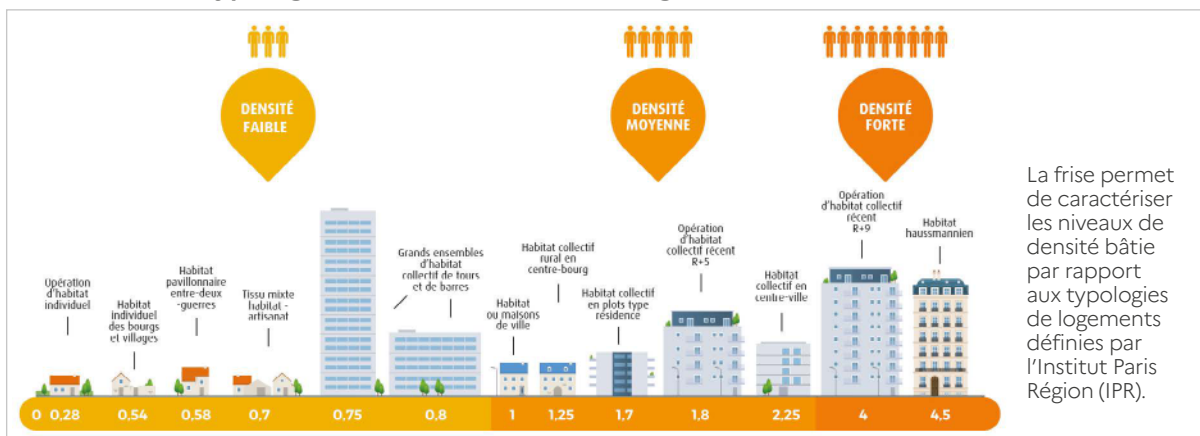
DENSITÉ FAIBLE

DENSITÉ MOYENNE

DENSITÉ FORTE

Opération d'habitat individuel

Habitat individuel des bourgs et villages

Habitat pavillonnaire entre-deux -guerres

Tissu mixte habitat - artisanat

Grands ensembles d'habitat collectif de tours et de barres

Habitat ou maisons de ville

Habitat collectif rural en centre-bourg

Habitat collectif en plots type résidence

Opération d'habitat collectif récent R+5

Habitat collectif en centre-ville

Opération d'habitat collectif récent R+9

Habitat haussmannien

0 0,28 0,54 0,58 0,7 0,75 0,8 1 1,25 1,7 1,8 2,25 4 4,5

La frise permet de caractériser les niveaux de densité bâtie par rapport aux typologies de logements définies par l'Institut Paris Région (IPR).